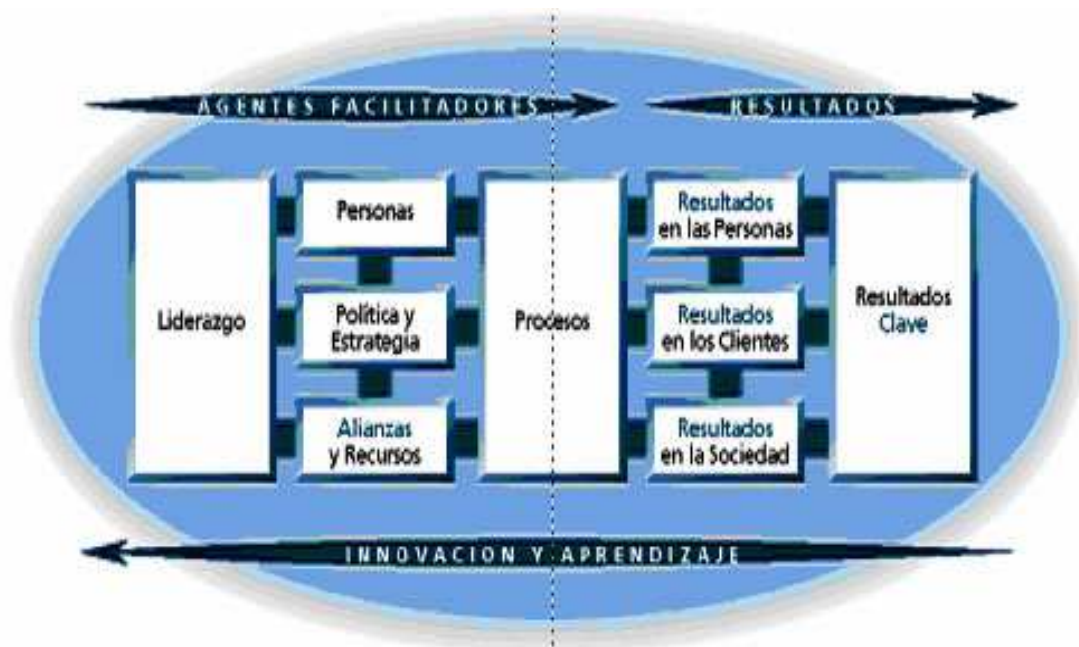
AGENTES FACILITADORES

RESULTADOS

Liderazgo

Personas

Política y Estrategia

Alianzas y Recursos

Procesos

Resultados en las Personas

Resultados en los Clientes

Resultados en la Sociedad

Resultados Clave

INNOVACION Y APRENDIZAJE